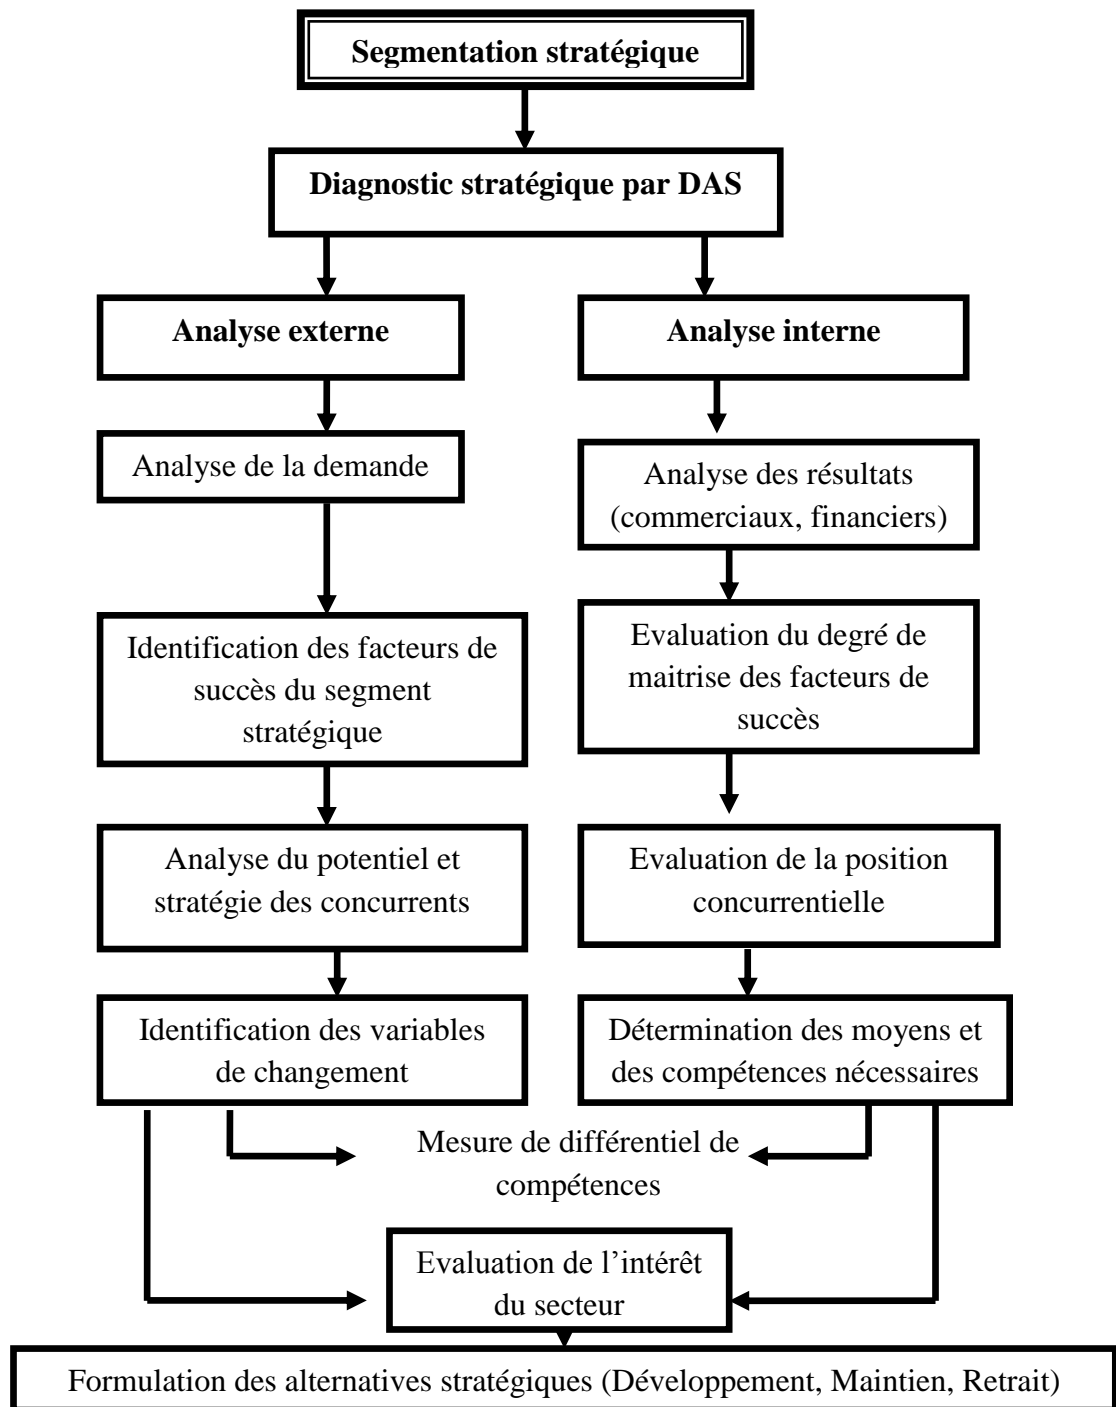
Segmentation stratégique

Diagnostic stratégique par DAS

Analyse externe

Analyse interne

Analyse de la demande

Analyse des résultats (commerciaux, financiers)

Identification des facteurs de succès du segment stratégique

Evaluation du degré de maitrise des facteurs de succès

Analyse du potentiel et stratégie des concurrents

Evaluation de la position concurrentielle

Identification des variables de changement

Détermination des moyens et des compétences nécessaires

Mesure de différentiel de compétences

Evaluation de l'intérêt du secteur

Formulation des alternatives stratégiques (Développement, Maintien, Retrait)